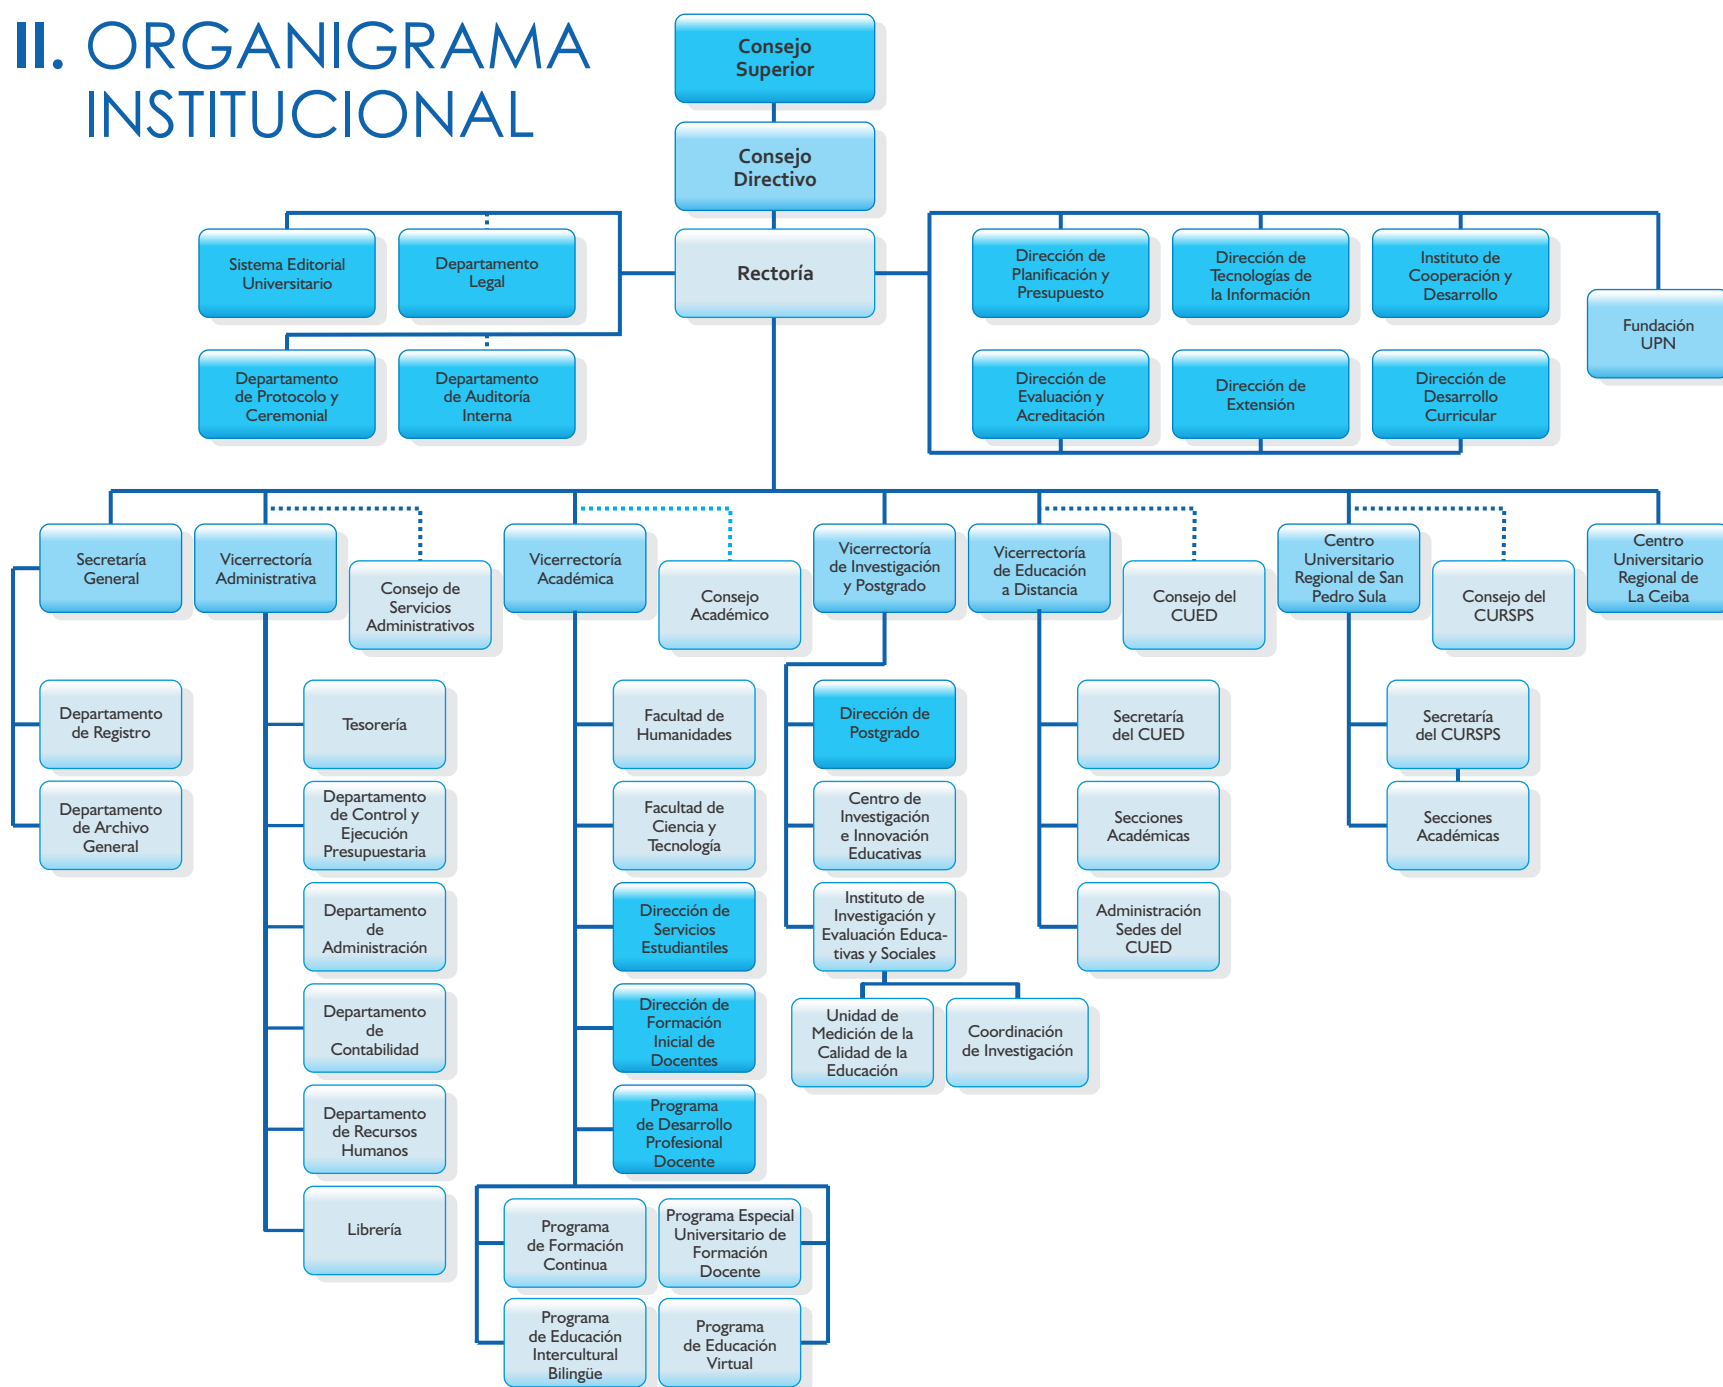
II. ORGANIGRAMA INSTITUCIONAL

Consejo Superior

Consejo Directivo

Sistema Editorial Universitario

Departamento Legal

Rectoría

Departamento de Protocolo y Ceremonial

Departamento de Auditoría Interna

Dirección de Planificación y Presupuesto

Dirección de Tecnologías de la Información

Instituto de Cooperación y Desarrollo

Fundación UPN

Dirección de Evaluación y Acreditación

Dirección de Extensión

Dirección de Desarrollo Curricular

Secretaría General

Vicerrectoría Administrativa

Consejo de Servicios Administrativos

Vicerrectoría Académica

Consejo Académico

Vicerrectoría de Investigación y Postgrado

Vicerrectoría de Educación a Distancia

Consejo del CUED

Centro Universitario Regional de San Pedro Sula

Consejo del CURSPS

Centro Universitario Regional de La Ceiba

Departamento de Registro

Departamento de Archivo General

Tesorería

Departamento de Control y Ejecución Presupuestaria

Departamento de Administración

Departamento de Contabilidad

Departamento de Recursos Humanos

Librería

Facultad de Humanidades

Facultad de Ciencia y Tecnología

Dirección de Servicios Estudiantiles

Dirección de Formación Inicial de Docentes

Programa de Desarrollo Profesional Docente

Programa de Formación Continua

Programa Especial Universitario de Formación Docente

Programa de Educación Intercultural Bilingüe

Programa de Educación Virtual

Dirección de Postgrado

Centro de Investigación e Innovación Educativas

Instituto de Investigación y Evaluación Educativas y Sociales

Unidad de Medición de la Calidad de la Educación

Coordinación de Investigación

Secretaría del CUED

Secciones Académicas

Administración Sedes del CUED

Secretaría del CURSPS

Secciones Académicas